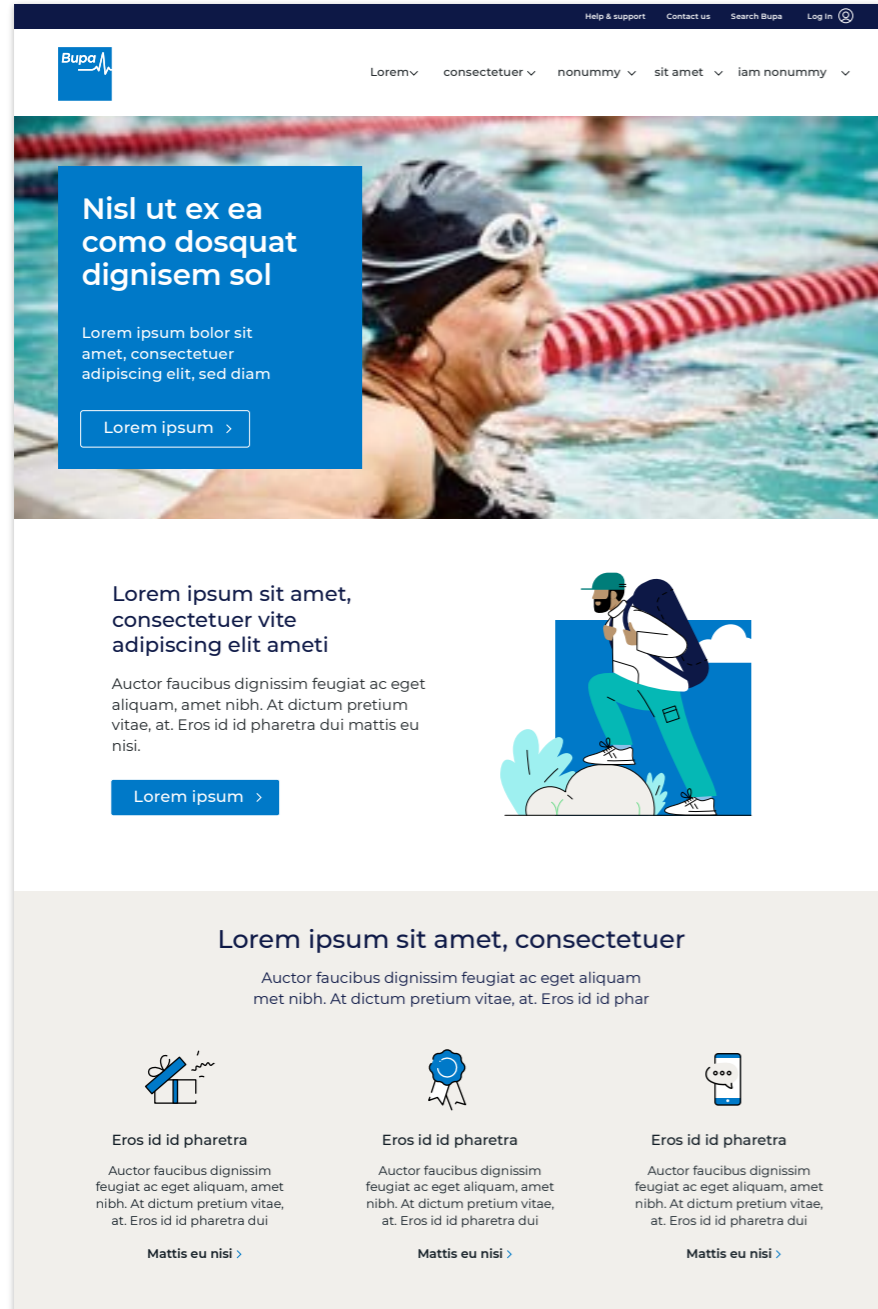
Help & support Contact us Search Bupa Log in

Bupa

Lorem consectetuer nonummy sit amet iam nonummy

Nisl ut ex ea como dosquat dignisem sol

Lorem ipsum bolor sit amet, consectetuer adipiscing elit, sed diam

Lorem ipsum

Lorem ipsum sit amet, consectetuer vite adipiscing elit ameti

Auctor faucibus dignissim feugiat ac eget aliquam, amet nibh. At dictum pretium vitae, at. Eros id id pharetra dui mattis eu nisi.

Lorem ipsum

Lorem ipsum sit amet, consectetuer

Auctor faucibus dignissim feugiat ac eget aliquam met nibh. At dictum pretium vitae, at. Eros id id phar

Eros id id pharetra

Auctor faucibus dignissim feugiat ac eget aliquam, amet nibh. At dictum pretium vitae, at. Eros id id pharetra dui

Mattis eu nisi

Eros id id pharetra

Auctor faucibus dignissim feugiat ac eget aliquam, amet nibh. At dictum pretium vitae, at. Eros id id pharetra dui

Mattis eu nisi

Eros id id pharetra

Auctor faucibus dignissim feugiat ac eget aliquam, amet nibh. At dictum pretium vitae, at. Eros id id pharetra dui

Mattis eu nisi